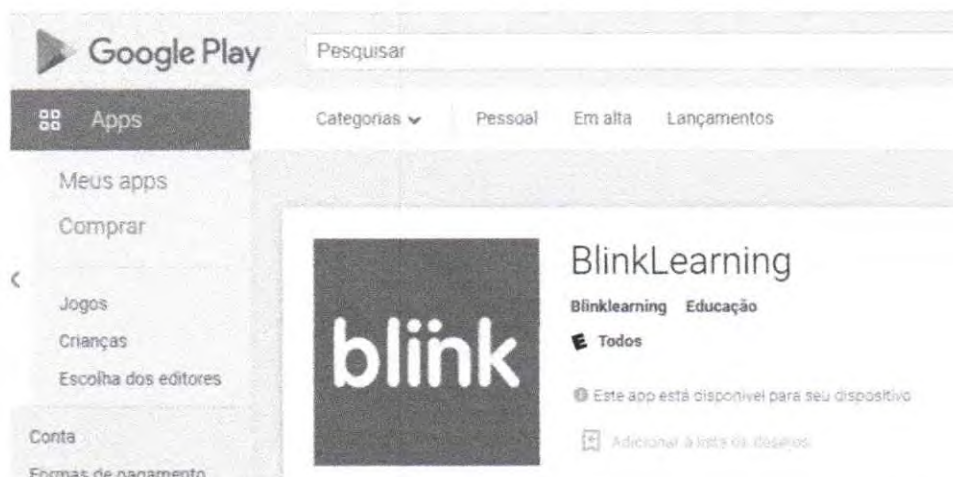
Google Play

Pesquisar

Apps

Categorias

Pessoal

Em alta

Lançamentos

Meus apps

Comprar

Jogos

Crianças

Escolha dos editores

Conta

Formas de pagamento

blink

BlinkLearning

Blinklearning Educação

E Todos

Este app está disponível para seu dispositivo

Adicionar à lista de desejos